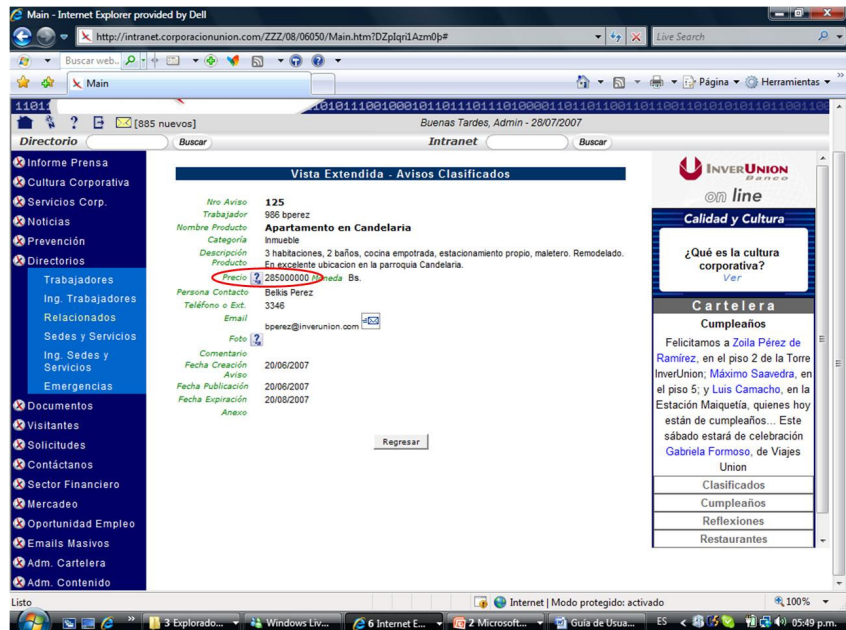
Main - Internet Explorer provided by Dell

http://intranet.corporacionunion.com/ZZZ/08/06050/Main.htm?DZplqri1Azm0þ#

Live Search

Buscar web..

Main

Página ▾ Herramientas ▾

1101 1010110011000101101101110100001101101100110110011010101011001100

[885 nuevos]

Buenas Tardes, Admin - 28/07/2007

Directorio Buscar

Intranet Buscar

Informe Prensa
Cultura Corporativa
Servicios Corp.
Noticias
Prevención
Directorios
Trabajadores
Ing. Trabajadores
Relacionados
Sedes y Servicios
Ing. Sedes y Servicios
Emergencias
Documentos
Visitantes
Solicitudes
Contáctanos
Sector Financiero
Mercadeo
Oportunidad Empleo
Emails Masivos
Adm. Cartelera
Adm. Contenido

Vista Extendida - Avisos Clasificados

Nro Aviso 125
Trabajador 986 bperez
Nombre Producto Apartamento en Candelaria
Categoría Inmueble
Descripción Producto 3 habitaciones, 2 baños, cocina empotrada, estacionamiento propio, maletero. Remodelado. En excelente ubicacion en la parroquia Candelaria.
Precio ? 285000000 Moneda Bs.
Persona Contacto Belkis Perez
Teléfono o Ext. 3346
Email bperez@inverunion.com
Foto ?
Comentario
Fecha Creación Aviso 20/06/2007
Fecha Publicación 20/06/2007
Fecha Expiración 20/08/2007
Anexo

Regresar

INVERUNION Banco
on line
Calidad y Cultura
¿Qué es la cultura corporativa?
Ver
Cartelera
Cumpleaños
Felicitamos a Zoila Pérez de Ramírez, en el piso 2 de la Torre InverUnion; Máximo Saavedra, en el piso 5; y Luis Camacho, en la Estación Maiquetía, quienes hoy están de cumpleaños... Este sábado estará de celebración Gabriela Formoso, de Viajes Union
Clasificados
Cumpleaños
Reflexiones
Restaurantes

Listo
Internet | Modo protegido: activado
100%

3 Explorado... Windows Liv... 6 Internet E... 2 Microsoft... Guía de Usua... ES 05:49 p.m.